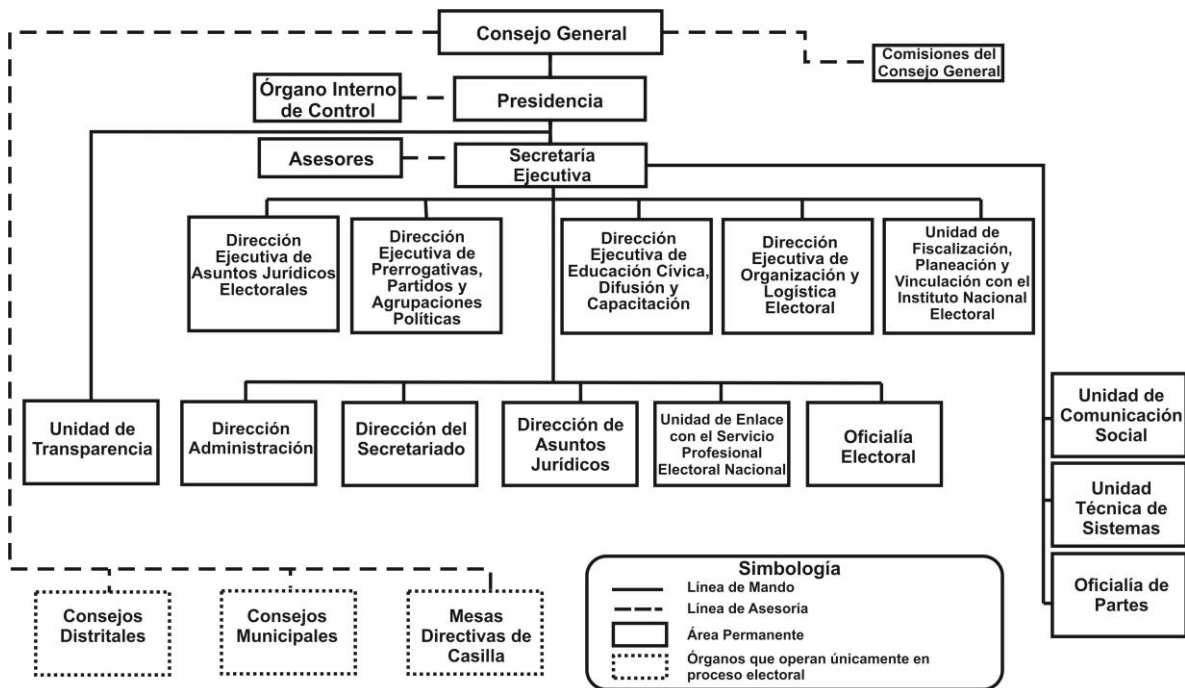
Consejo General

Comisiones del Consejo General

Órgano Interno de Control

Presidencia

Asesores

Secretaría Ejecutiva

Dirección Ejecutiva de Asuntos Jurídicos Electorales

Dirección Ejecutiva de Prerrogativas, Partidos y Agrupaciones Políticas

Dirección Ejecutiva de Educación Cívica, Difusión y Capacitación

Dirección Ejecutiva de Organización y Logística Electoral

Unidad de Fiscalización, Planeación y Vinculación con el Instituto Nacional Electoral

Unidad de Transparencia

Dirección Administración

Dirección del Secretariado

Dirección de Asuntos Jurídicos

Unidad de Enlace con el Servicio Profesional Electoral Nacional

Oficialía Electoral

Unidad de Comunicación Social

Unidad Técnica de Sistemas

Oficialía de Partes

Consejos Distritales

Consejos Municipales

Mesas Directivas de Casilla

Simbología
Línea de Mando
Línea de Asesoría
Área Permanente
Órganos que operan únicamente en proceso electoral